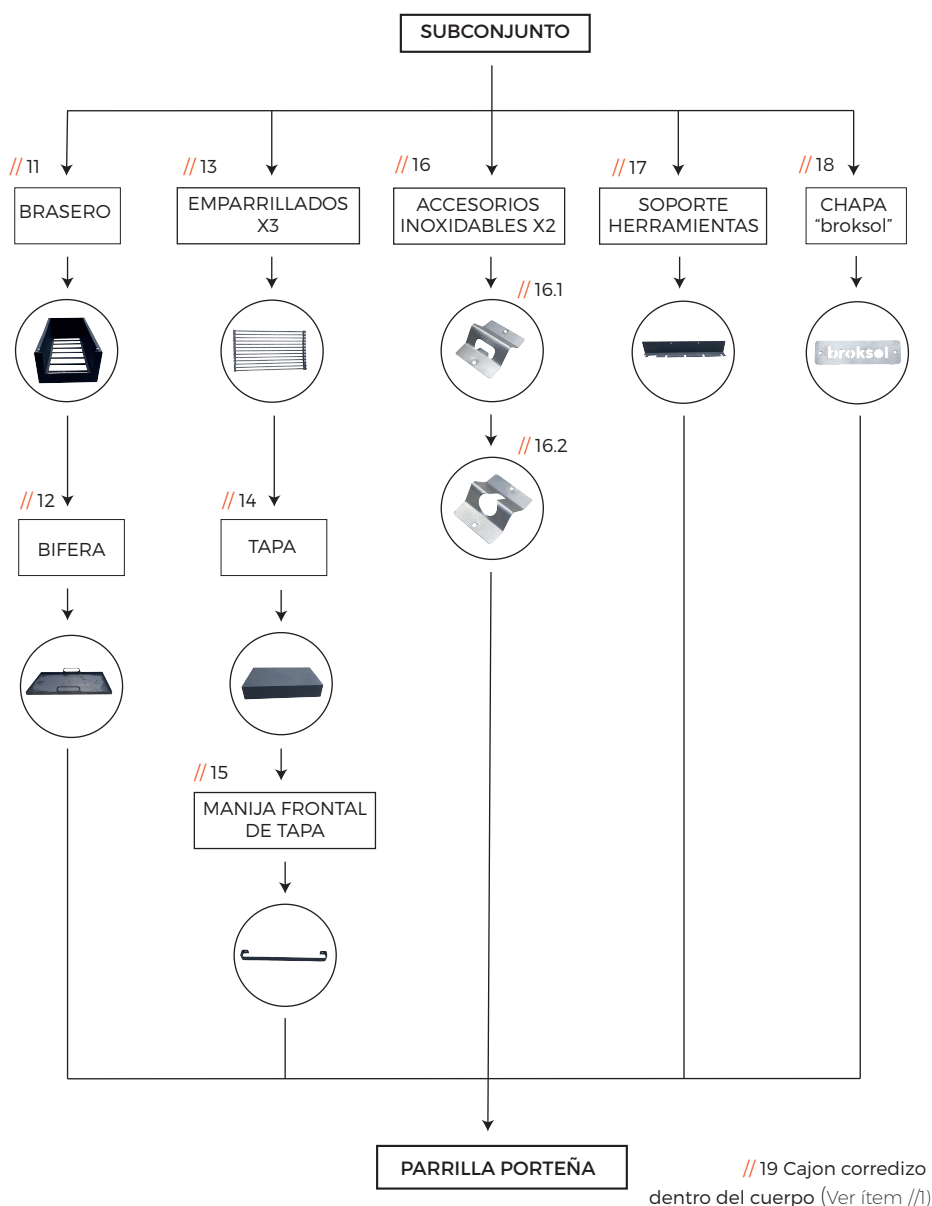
SUBCONJUNTO

// 11
BRASERO

// 12
BIFERA

// 13
EMPARRILLADOS X3

// 14
TAPA

// 15
MANIJA FRONTAL DE TAPA

// 16
ACCESORIOS INOXIDABLES X2

// 16.1

// 16.2

// 17
SOPORTE HERRAMIENTAS

// 18
CHAPA "broksol"

broksol

PARRILLA PORTEÑA

// 19 Cajon corredizo dentro del cuerpo (Ver ítem //1)